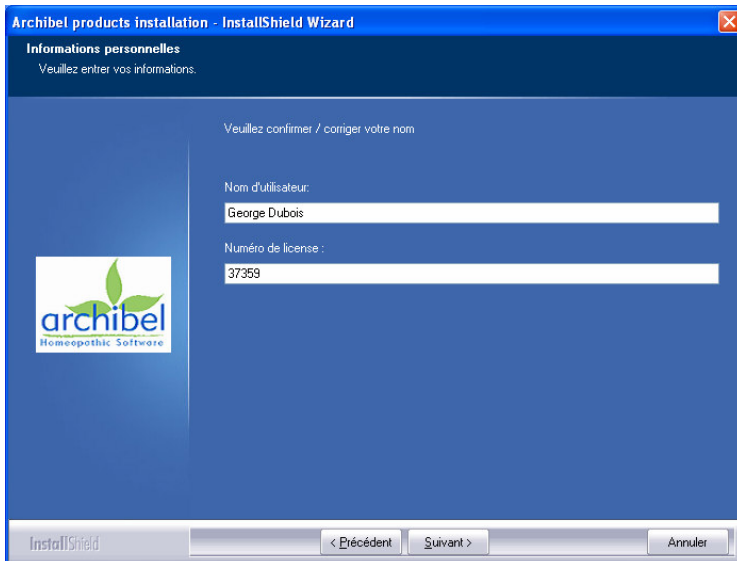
Archibel products installation - InstallShield Wizard

Informations personnelles

Veuillez entrer vos informations.

Veuillez confirmer / corriger votre nom

Nom d'utilisateur:

George Dubois

Numéro de license :

37359

archibel

Homeopathic Software

InstallShield

< Précédent

Suivant >

Annuler